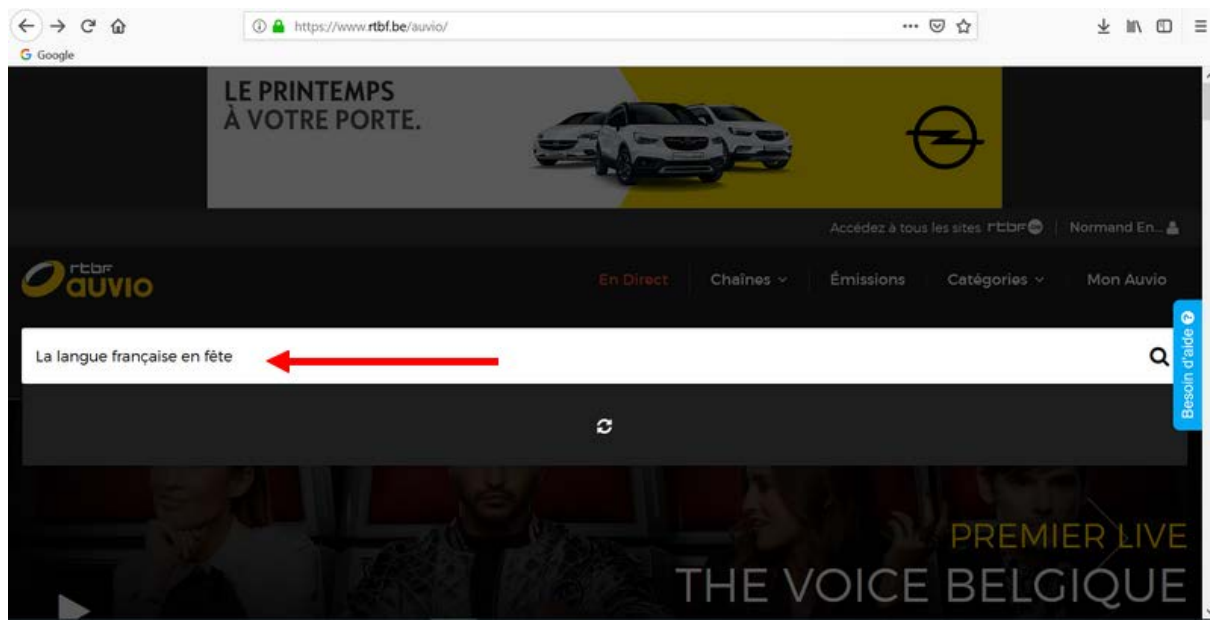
https://www.rtbf.be/auvio/

G Google

LE PRINTEMPS
À VOTRE PORTE.

Accédez à tous les sites rtbf | Normand En...

rtbf auvio

En Direct | Chaînes | Émissions | Catégories | Mon Auvio

La langue française en fête

Besoin d'aide

PREMIER LIVE
THE VOICE BELGIQUE